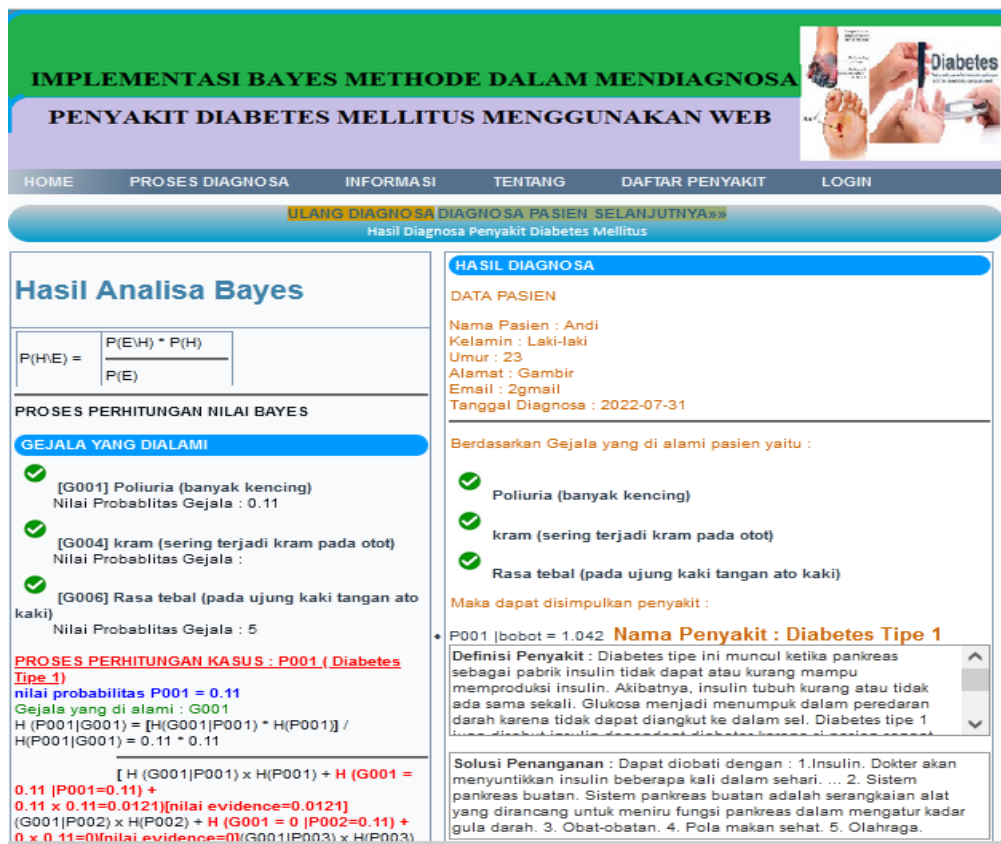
IMPLEMENTASI BAYES METHODE DALAM MENDIAGNOSA

PENYAKIT DIABETES MELLITUS MENGGUNAKAN WEB

Diabetes

HOME PROSES DIAGNOSA INFORMASI TENTANG DAFTAR PENYAKIT LOGIN

ULANG DIAGNOSA DIAGNOSA PASIEN SELANJUTNYA»»
Hasil Diagnosa Penyakit Diabetes Mellitus

Hasil Analisa Bayes

| P(H\E) = | P(E\H) * P(H) / P(E) |
|---|---|

PROSES PERHITUNGAN NILAI BAYES

GEJALA YANG DIALAMI

[G001] Poliuria (banyak kencing)
Nilai Probablitas Gejala : 0.11

[G004] kram (sering terjadi kram pada otot)
Nilai Probablitas Gejala :

[G006] Rasa tebal (pada ujung kaki tangan ato kaki)
Nilai Probablitas Gejala : 5

PROSES PERHITUNGAN KASUS : P001 ( Diabetes Tipe 1)
nilai probabilitas P001 = 0.11
Gejala yang di alami : G001
H (P001|G001) = [H(G001|P001) * H(P001)] / H(P001|G001) = 0.11 * 0.11

[ H (G001|P001) x H(P001) + H (G001 = 0.11 |P001=0.11) + 0.11 x 0.11=0.0121][nilai evidence=0.0121] (G001|P002) x H(P002) + H (G001 = 0 |P002=0.11) + 0 x 0.11=0][nilai evidence=0](G001|P003) x H(P003)

HASIL DIAGNOSA

DATA PASIEN

Nama Pasien : Andi
Kelamin : Laki-laki
Umur : 23
Alamat : Gambir
Email : 2gmail
Tanggal Diagnosa : 2022-07-31

Berdasarkan Gejala yang di alami pasien yaitu :

Poliuria (banyak kencing)

kram (sering terjadi kram pada otot)

Rasa tebal (pada ujung kaki tangan ato kaki)

Maka dapat disimpulkan penyakit :

P001 |bobot = 1.042 Nama Penyakit : Diabetes Tipe 1

Definisi Penyakit : Diabetes tipe ini muncul ketika pankreas sebagai pabrik insulin tidak dapat atau kurang mampu memproduksi insulin. Akibatnya, insulin tubuh kurang atau tidak ada sama sekali. Glukosa menjadi menumpuk dalam peredaran darah karena tidak dapat diangkut ke dalam sel. Diabetes tipe 1 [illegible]

Solusi Penanganan : Dapat diobati dengan : 1.Insulin. Dokter akan menyuntikkan insulin beberapa kali dalam sehari. ... 2. Sistem pankreas buatan. Sistem pankreas buatan adalah serangkaian alat yang dirancang untuk meniru fungsi pankreas dalam mengatur kadar gula darah. 3. Obat-obatan. 4. Pola makan sehat. 5. Olahraga.